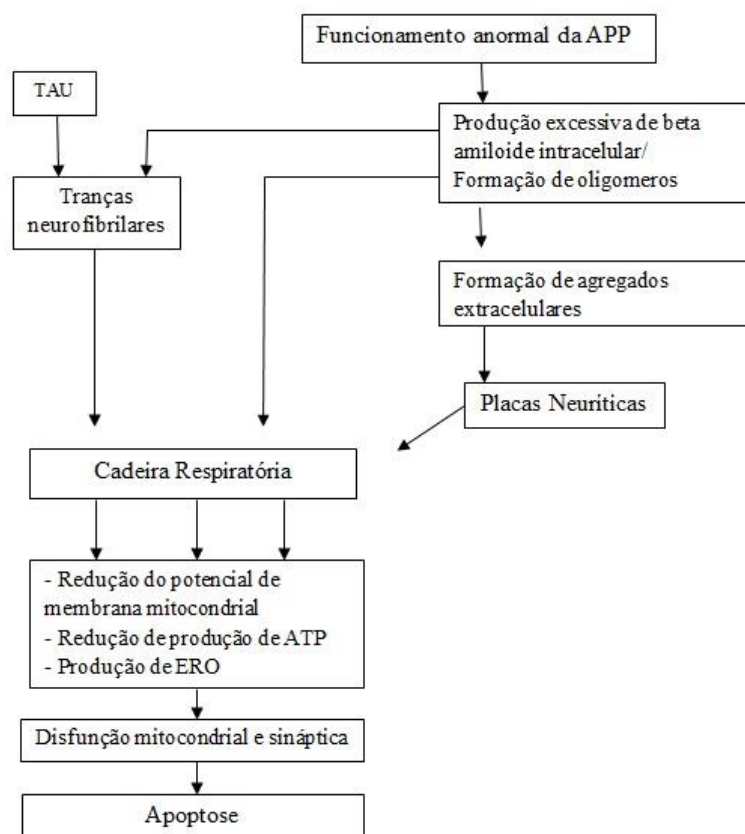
Funcionamento anormal da APP

TAU

Produção excessiva de beta amiloide intracelular/ Formação de oligomeros

Tranças neurofibrilares

Formação de agregados extracelulares

Placas Neuriticas

Cadeira Respiratória

- Redução do potencial de membrana mitocondrial
- Redução de produção de ATP
- Produção de ERO

Disfunção mitocondrial e sináptica

Apoptose